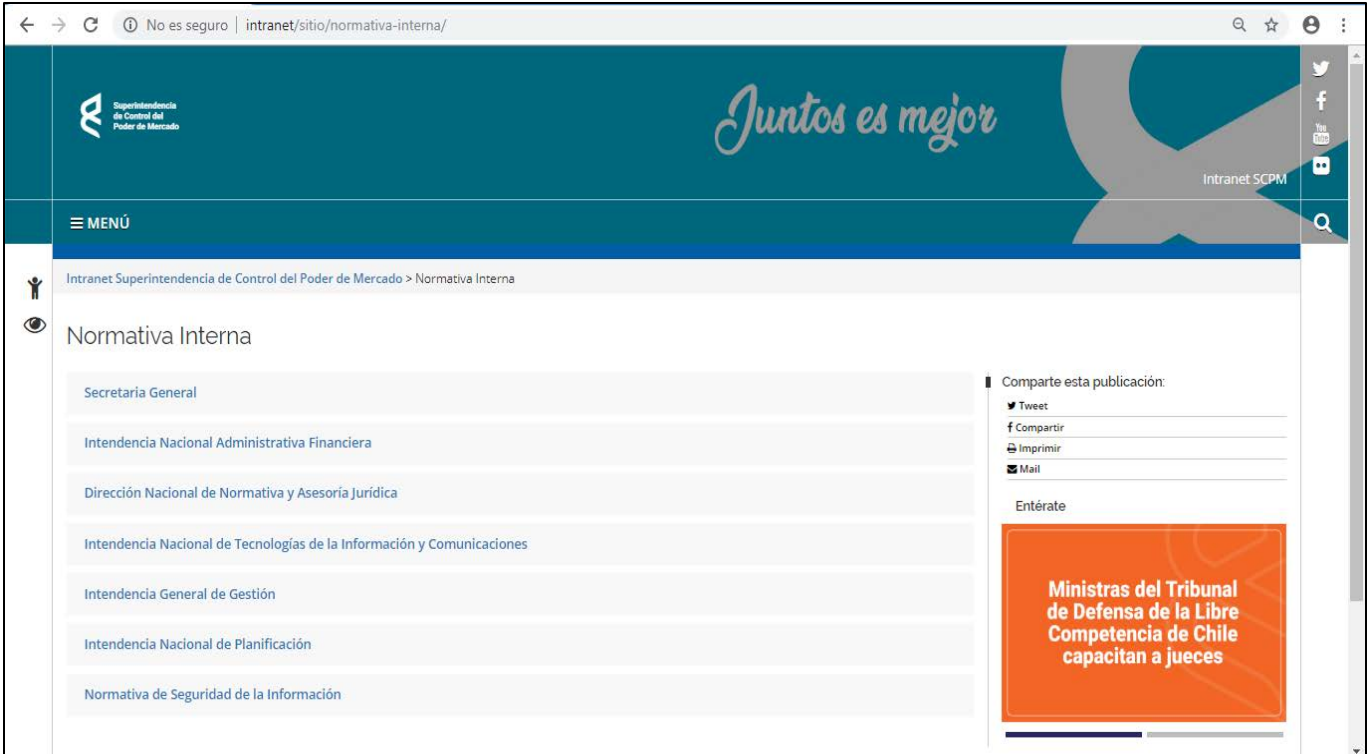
No es seguro | intranet/sitio/normativa-interna/

Superintendencia de Control del Poder de Mercado

Juntos es mejor

You Tube

Intranet SCPM

≡ MENÚ

Intranet Superintendencia de Control del Poder de Mercado > Normativa Interna

Normativa Interna

Secretaria General

Intendencia Nacional Administrativa Financiera

Dirección Nacional de Normativa y Asesoría Jurídica

Intendencia Nacional de Tecnologías de la Información y Comunicaciones

Intendencia General de Gestión

Intendencia Nacional de Planificación

Normativa de Seguridad de la Información

Comparte esta publicación:

Tweet

Compartir

Imprimir

Mail

Entérate

Ministras del Tribunal de Defensa de la Libre Competencia de Chile capacitan a jueces